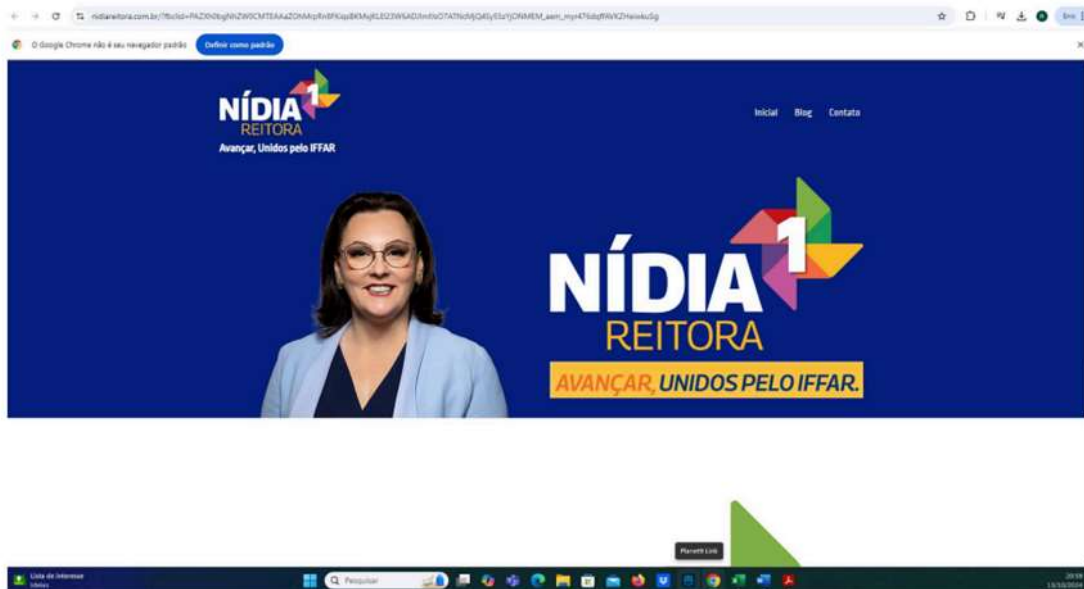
nidiareitora.com.br/?fbclid=PAZXh0bgNhZW0CMTEAAaZOhMcpRn8FKsqsBKMqRLEI23W6ADJmthiO7ATNdVjQ4EyE1sYjONMEM_aem_myr476dqfRWXZHeiw4uSg

O Google Chrome não é seu navegador padrão Definir como padrão

NÍDIA 1 REITORA
Avançar, Unidos pelo IFFAR

Inicial Blog Contato

NÍDIA 1
REITORA
AVANÇAR, UNIDOS PELO IFFAR.

Planett Link

Lista de interesse
Ideias

Pesquisar

20:59
13/10/2024